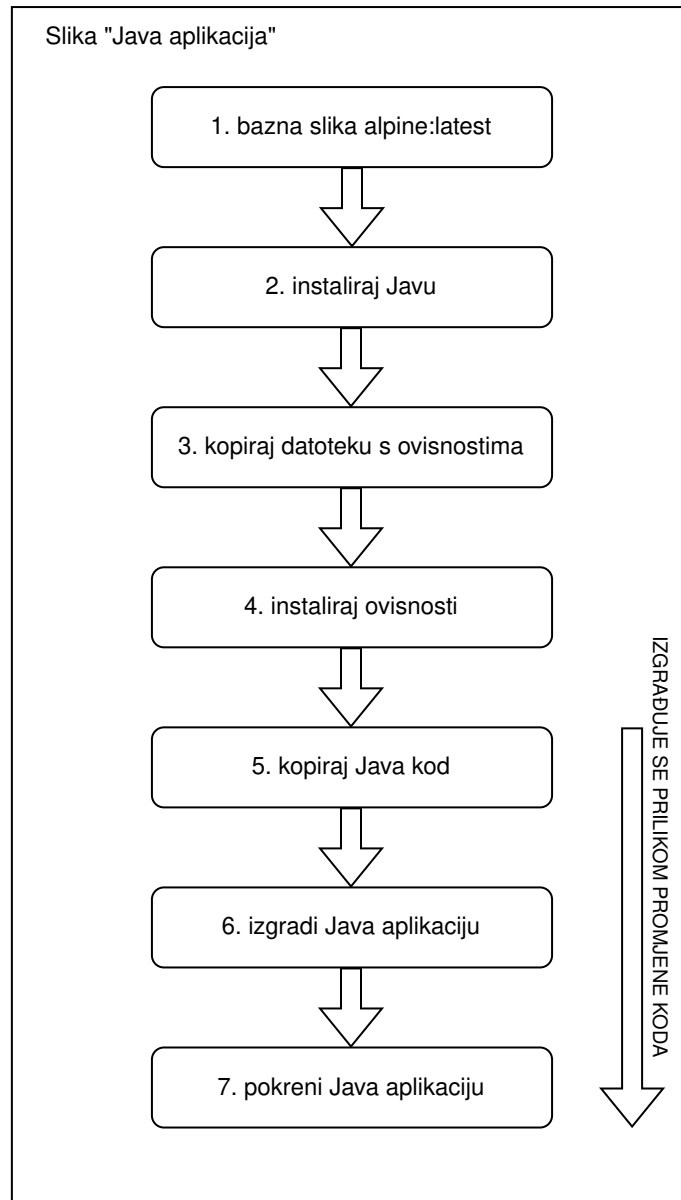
Slika "Java aplikacija"

1. bazna slika alpine:latest

2. instaliraj Javu

3. kopiraj datoteku s ovisnostima

4. instaliraj ovisnosti

5. kopiraj Java kod

6. izgradi Java aplikaciju

7. pokreni Java aplikaciju

IZGRAĐUJE SE PRILIKOM PROMJENE KODA